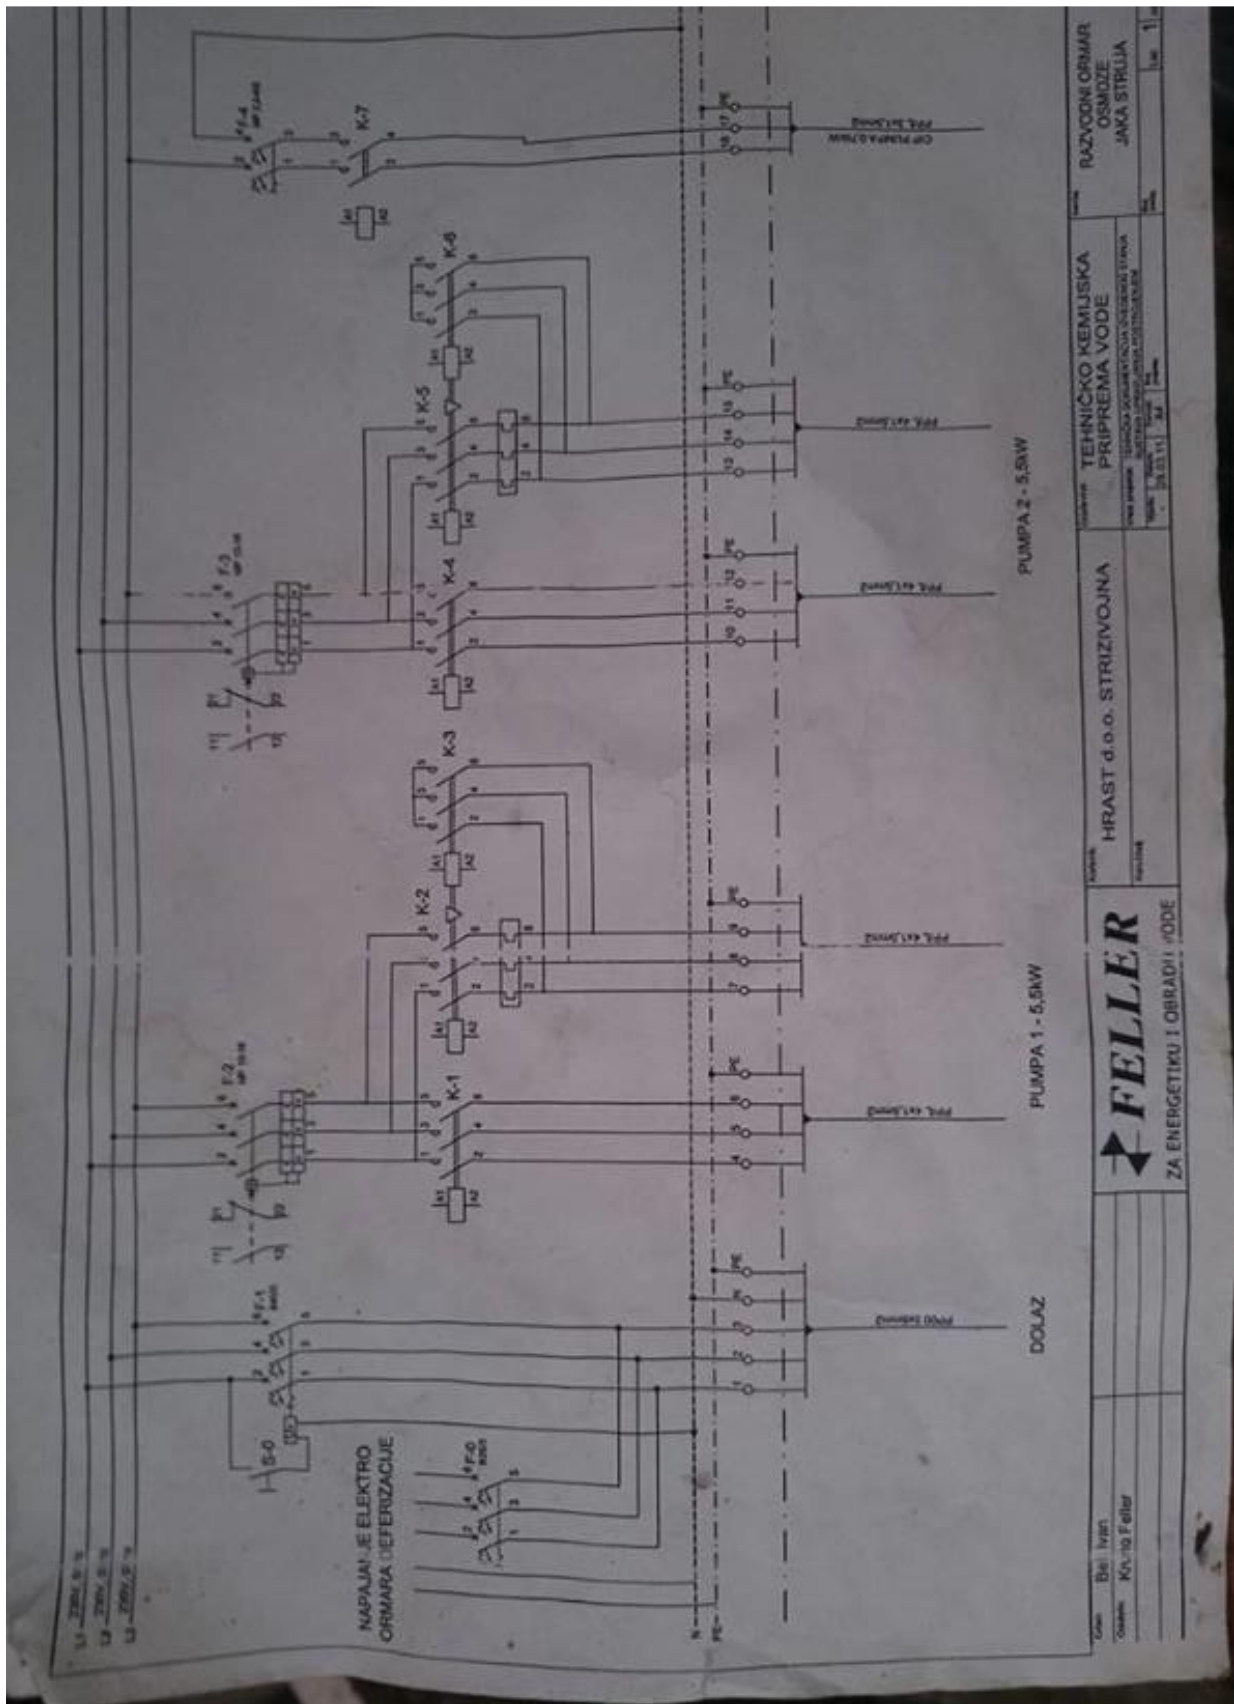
L1 230V
L2 230V
L3 230V

NAPAJANJE ELEKTRO ORMARA DEFERIZACIJE

F-0

S-0

F-1

DOLAZ

F-2

K-1

PUMPA 1 - 5,5kW

K-2

K-3

F-3

K-4

K-5

K-6

PUMPA 2 - 5,5kW

K-7

F-4

N

PE

PE

PE

PE

PE

PE

FELLER
ZA ENERGETIKU I OBRADU VODE

HRAST d.o.o. STRIZIVOJNA

TEHNIČKO KEMIJSKA PRIPREMA VODE

RAZVODNI ORMAR OSMOZE JAKA STRUJA

Bel Ivan
Krunoslav Feller

1